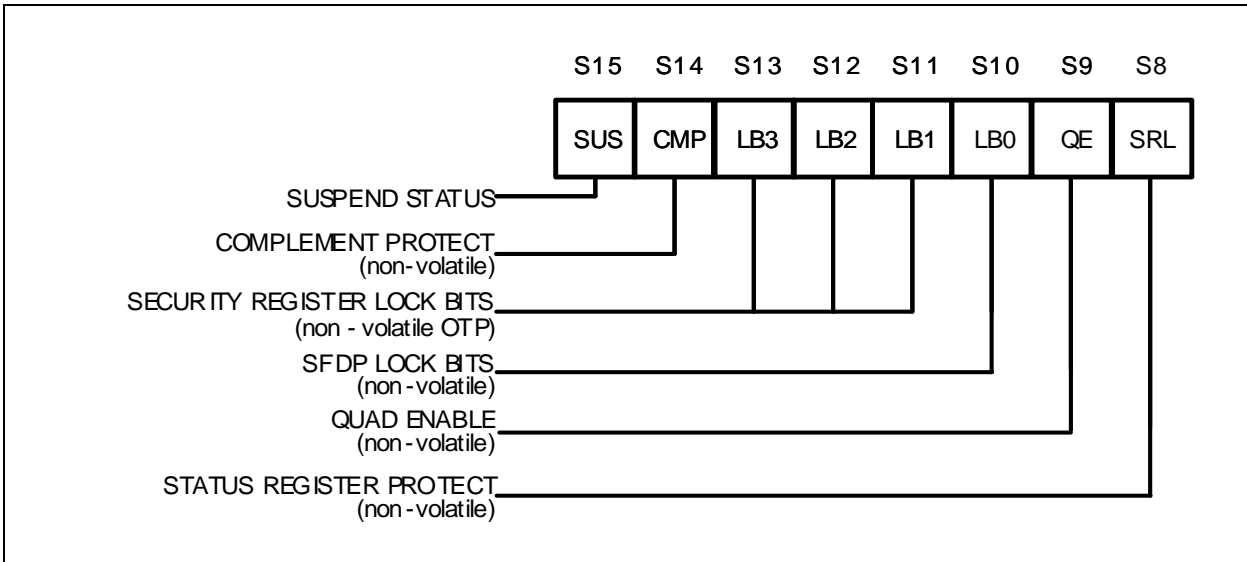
| S15 | S14 | S13 | S12 | S11 | S10 | S9 | S8 |
|---|---|---|---|---|---|---|---|
| SUS | CMP | LB3 | LB2 | LB1 | LB0 | QE | SRL |

SUSPEND STATUS

COMPLEMENT PROTECT
(non-volatile)

SECURITY REGISTER LOCK BITS
(non - volatile OTP)

SFDP LOCK BITS
(non-volatile)

QUAD ENABLE
(non-volatile)

STATUS REGISTER PROTECT
(non-volatile)